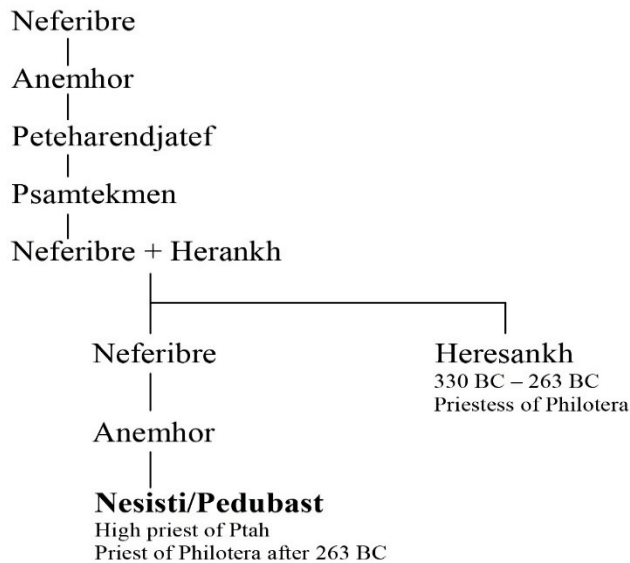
Neferibre

Anemhor

Peteharendjatef

Psamtekmen

Neferibre + Herankh

Neferibre

Heresankh
330 BC – 263 BC
Priestess of Philotera

Anemhor

**Nesisti/Pedubast**
High priest of Ptah
Priest of Philotera after 263 BC